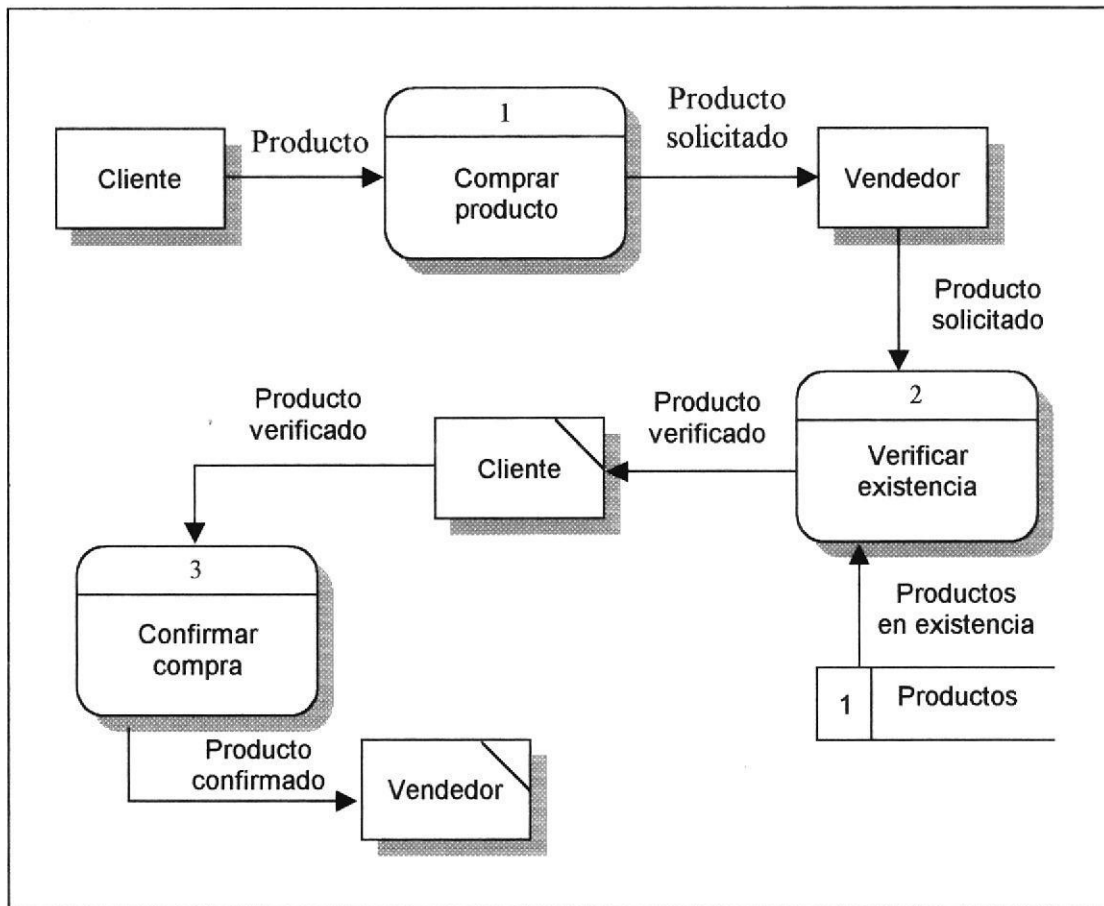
Cliente

Producto

1

Comprar producto

Producto solicitado

Vendedor

Producto solicitado

2

Verificar existencia

Producto verificado

Cliente

Producto verificado

3

Confirmar compra

Productos en existencia

1

Productos

Producto confirmado

Vendedor